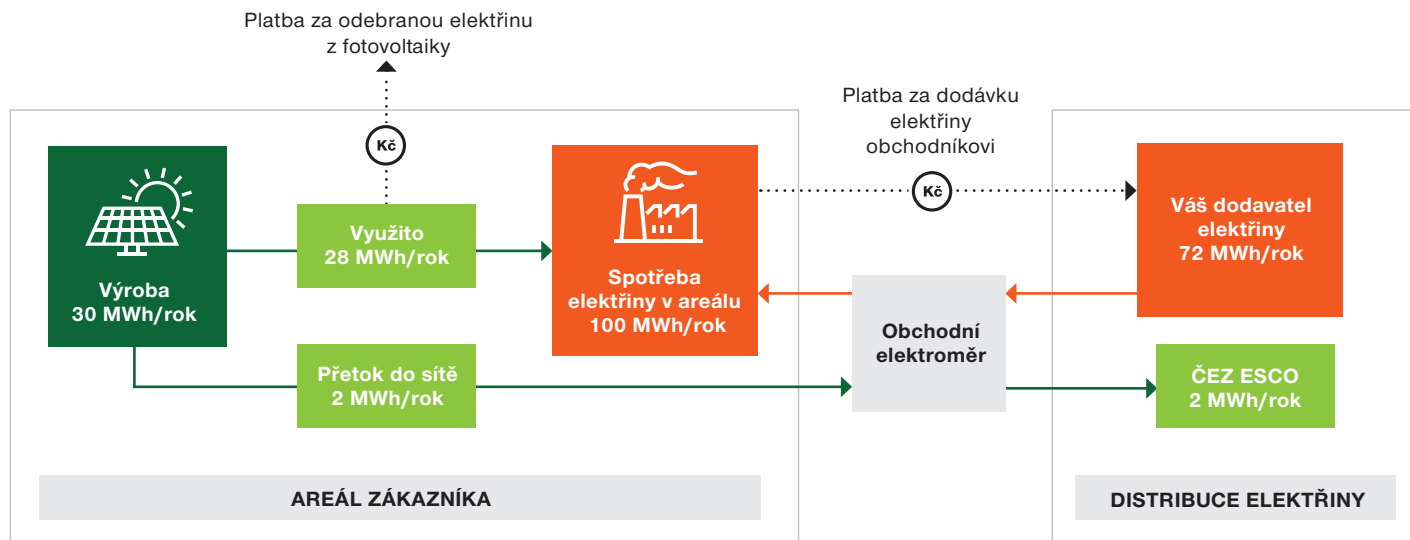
Platba za odebranou elektřinu z fotovoltaiky

Kč

Platba za dodávku elektřiny obchodníkovi

Kč

Výroba
30 MWh/rok

Využito
28 MWh/rok

Spotřeba elektřiny v areálu
100 MWh/rok

Váš dodavatel elektřiny
72 MWh/rok

Obchodní elektroměr

Přetok do sítě
2 MWh/rok

ČEZ ESCO
2 MWh/rok

AREÁL ZÁKAZNÍKA

DISTRIBUCE ELEKTŘINY